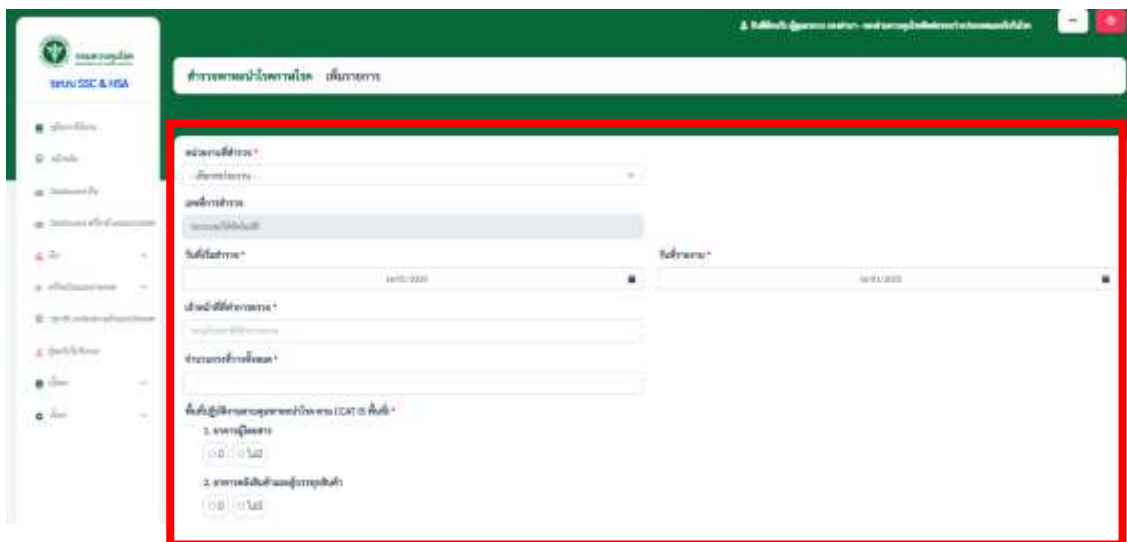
กรมควบคุมโรค
ระบบ SSC & HSA

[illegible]
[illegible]
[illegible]
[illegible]
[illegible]
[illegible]
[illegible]
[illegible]
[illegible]
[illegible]

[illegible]

สำรวจพาหะนำโรค เพิ่มรายการ

หน่วยงานที่สำรวจ *
- เลือกหน่วยงาน -
เลขที่การสำรวจ
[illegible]
วันที่เริ่มสำรวจ *
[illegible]
วันที่รายงาน *
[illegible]
เจ้าหน้าที่ที่ทำการสำรวจ *
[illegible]
จำนวนการสำรวจทั้งหมด *

พื้นที่ปฏิบัติงานควบคุมพาหะนำโรค (CAT 0) พื้นที่ *
1. อาคารผู้โดยสาร
มี ไม่มี
2. อาคารคลังสินค้าและผู้ประกอบสินค้า
มี ไม่มี